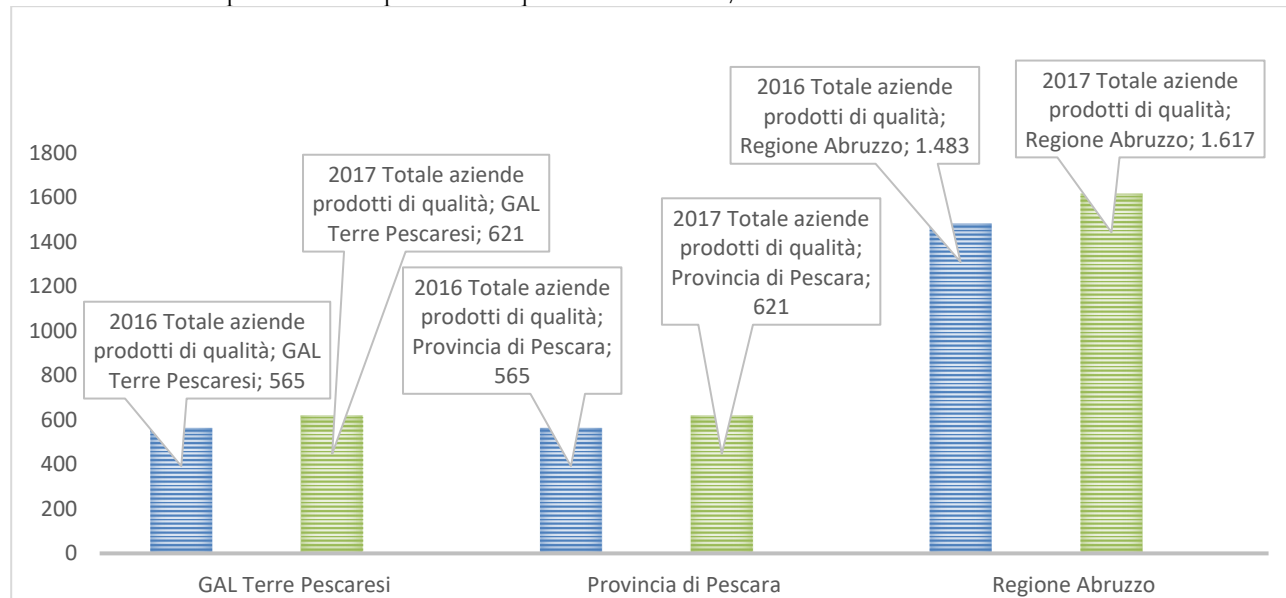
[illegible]

1800
1600
1400
1200
1000
800
600
400
200
0

2016 Totale aziende prodotti di qualità; GAL Terre Pescaresi; 565

2017 Totale aziende prodotti di qualità; GAL Terre Pescaresi; 621

2016 Totale aziende prodotti di qualità; Provincia di Pescara; 565

2017 Totale aziende prodotti di qualità; Provincia di Pescara; 621

2016 Totale aziende prodotti di qualità; Regione Abruzzo; 1.483

2017 Totale aziende prodotti di qualità; Regione Abruzzo; 1.617

GAL Terre Pescaresi
Provincia di Pescara
Regione Abruzzo